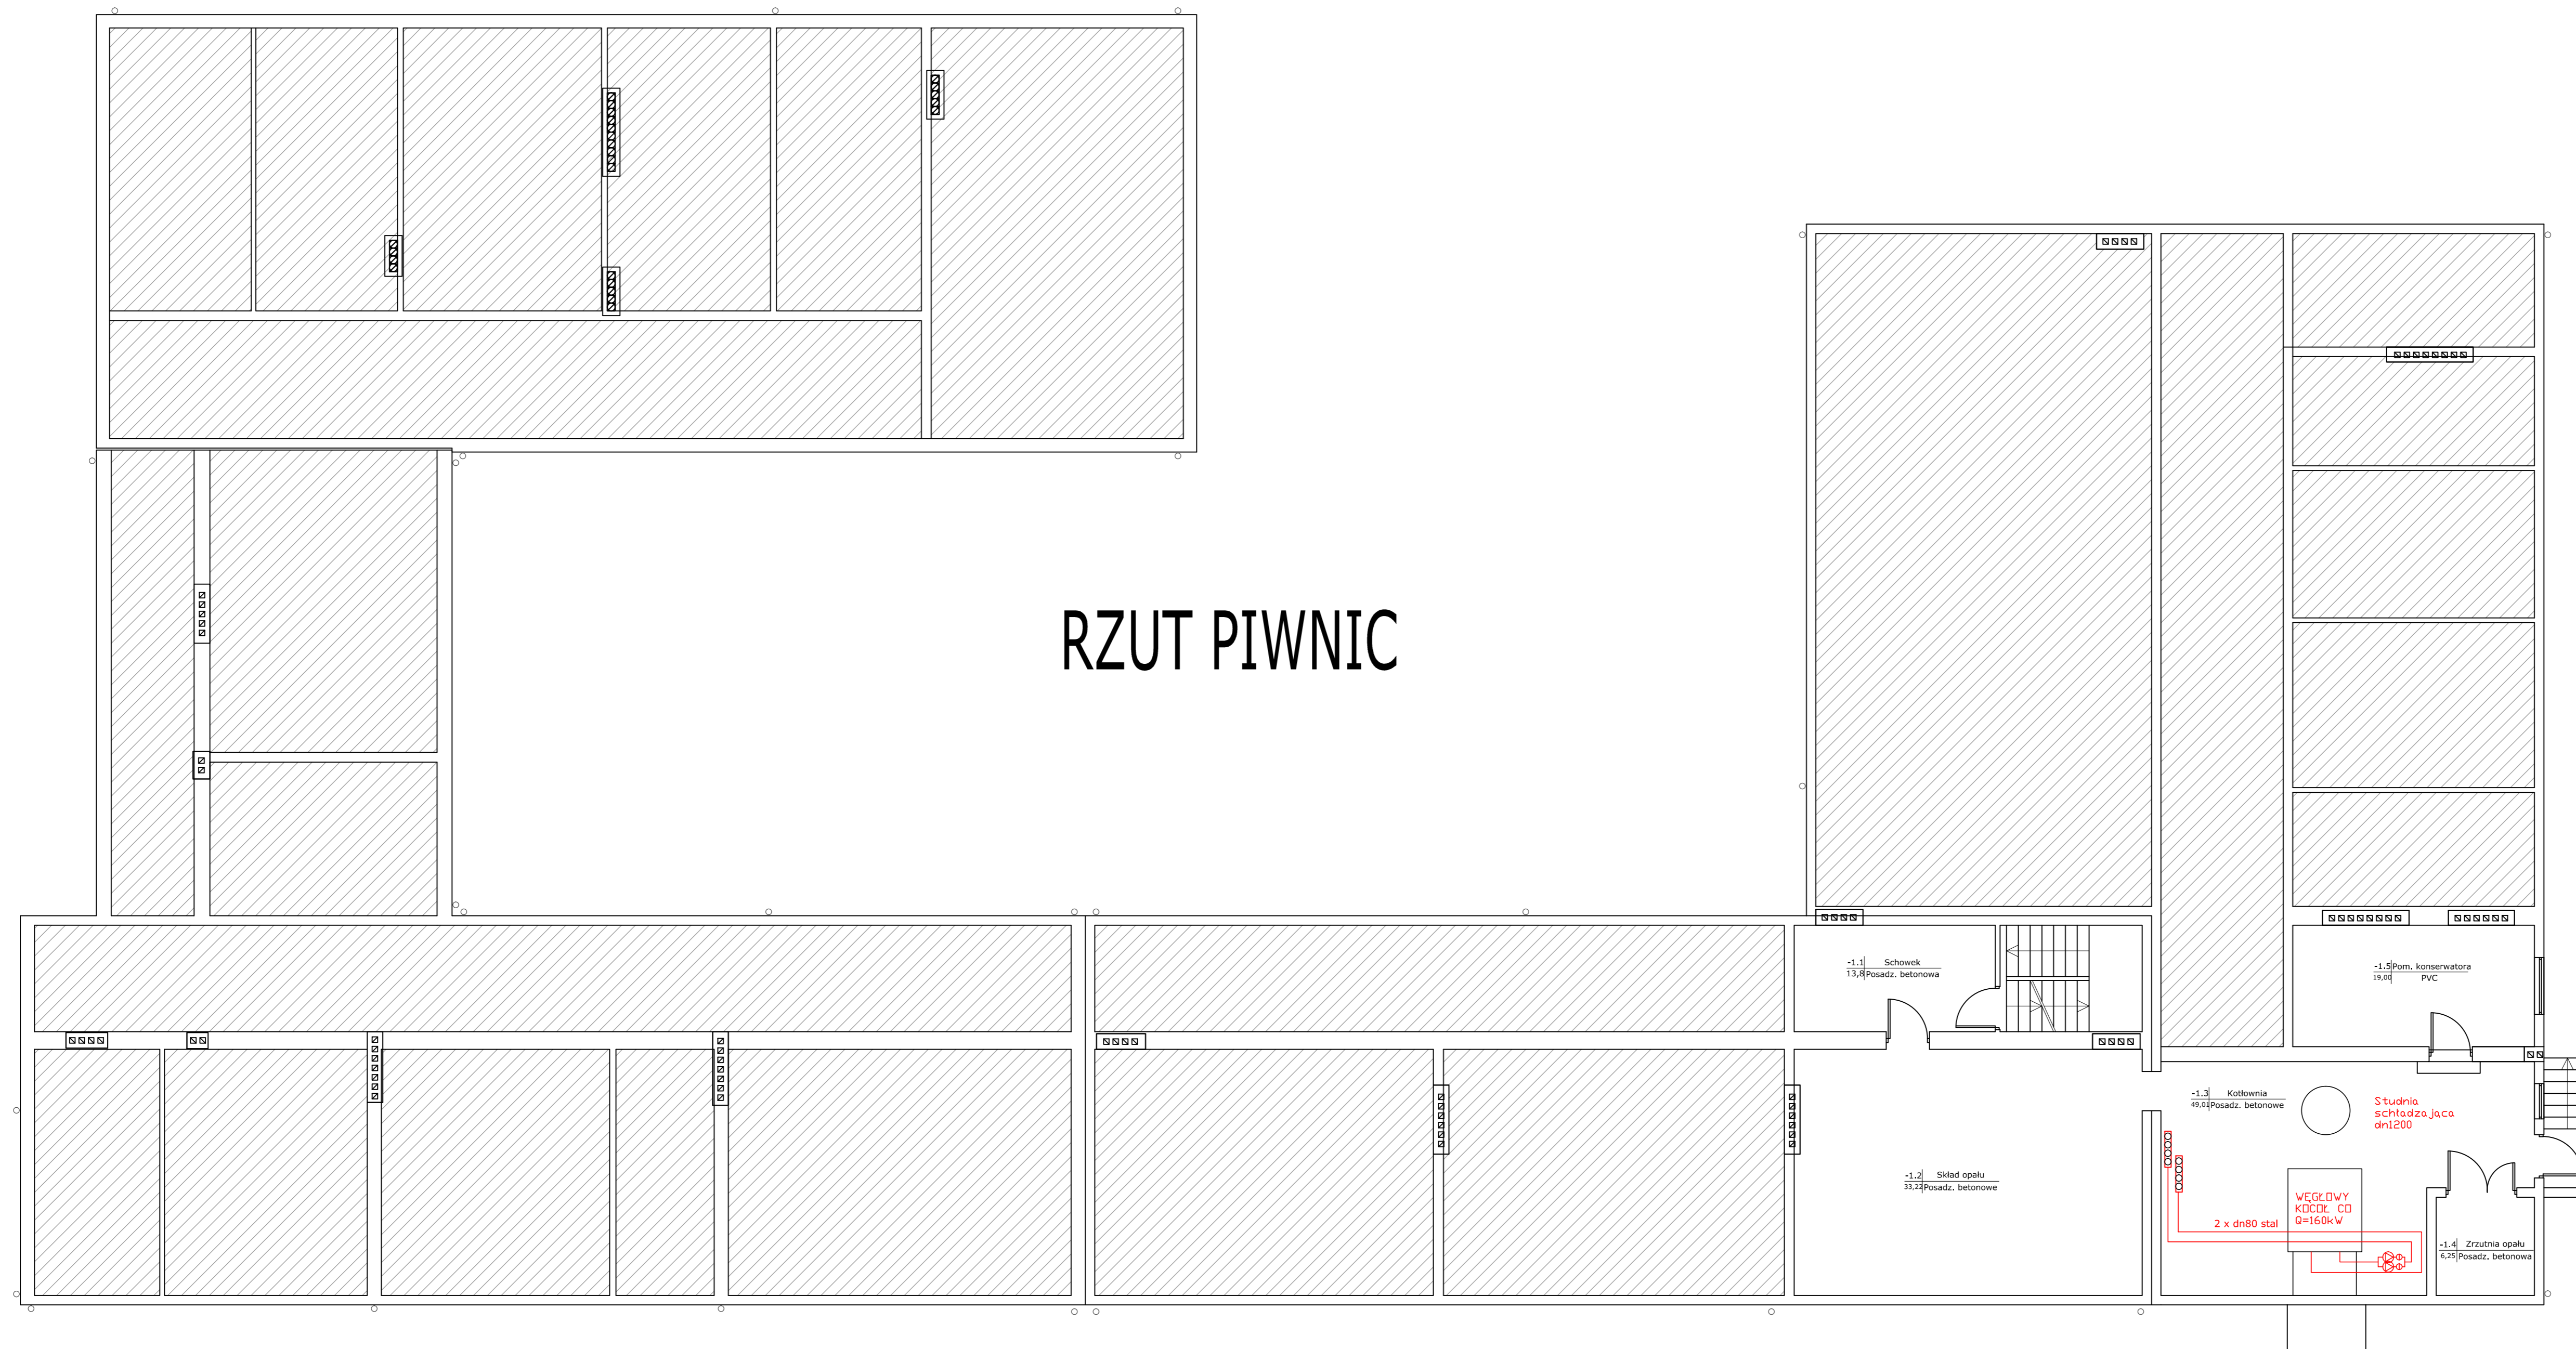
RZUT PIWNIC

-1.1 Schowek
13,8 Posadz. betonowa

-1.5 Pom. konserwatora
19,00 PVC

-1.3 Kotłownia
49,0 Posadz. betonowe

Studnia
schładzająca
dn1200

-1.2 Skład opału
33,22 Posadz. betonowe

WĘGLOWY
KOCIOŁ CO
Q=160kW

2 x dn80 stal

-1.4 Zrzutnia opału
6,25 Posadz. betonowa